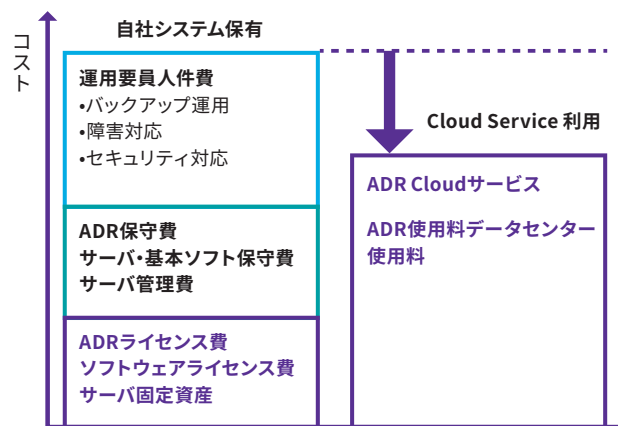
コスト

自社システム保有

運用要員人件費
•バックアップ運用
•障害対応
•セキュリティ対応

ADR保守費
サーバ・基本ソフト保守費
サーバ管理費

ADRライセンス費
ソフトウェアライセンス費
サーバ固定資産

Cloud Service 利用

ADR Cloudサービス

ADR使用料データセンター使用料